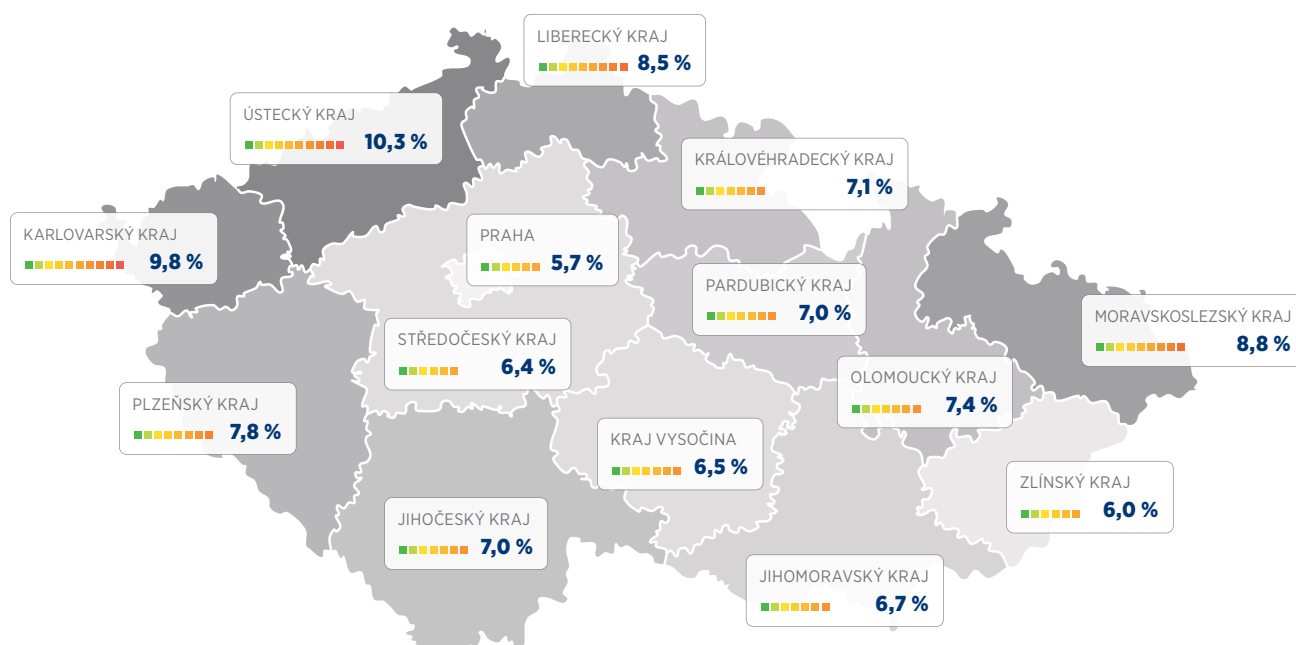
LIBERECKÝ KRAJ 8,5 %

ÚSTECKÝ KRAJ 10,3 %

KRÁLOVÉHRADECKÝ KRAJ 7,1 %

KARLOVARSKÝ KRAJ 9,8 %

PRAHA 5,7 %

PARDUBICKÝ KRAJ 7,0 %

MORAVSKOSLEZSKÝ KRAJ 8,8 %

STŘEDOČESKÝ KRAJ 6,4 %

OLOMOUCKÝ KRAJ 7,4 %

PLZEŇSKÝ KRAJ 7,8 %

KRAJ VYSOČINA 6,5 %

ZLÍNSKÝ KRAJ 6,0 %

JIHOČESKÝ KRAJ 7,0 %

JIHOMORAVSKÝ KRAJ 6,7 %